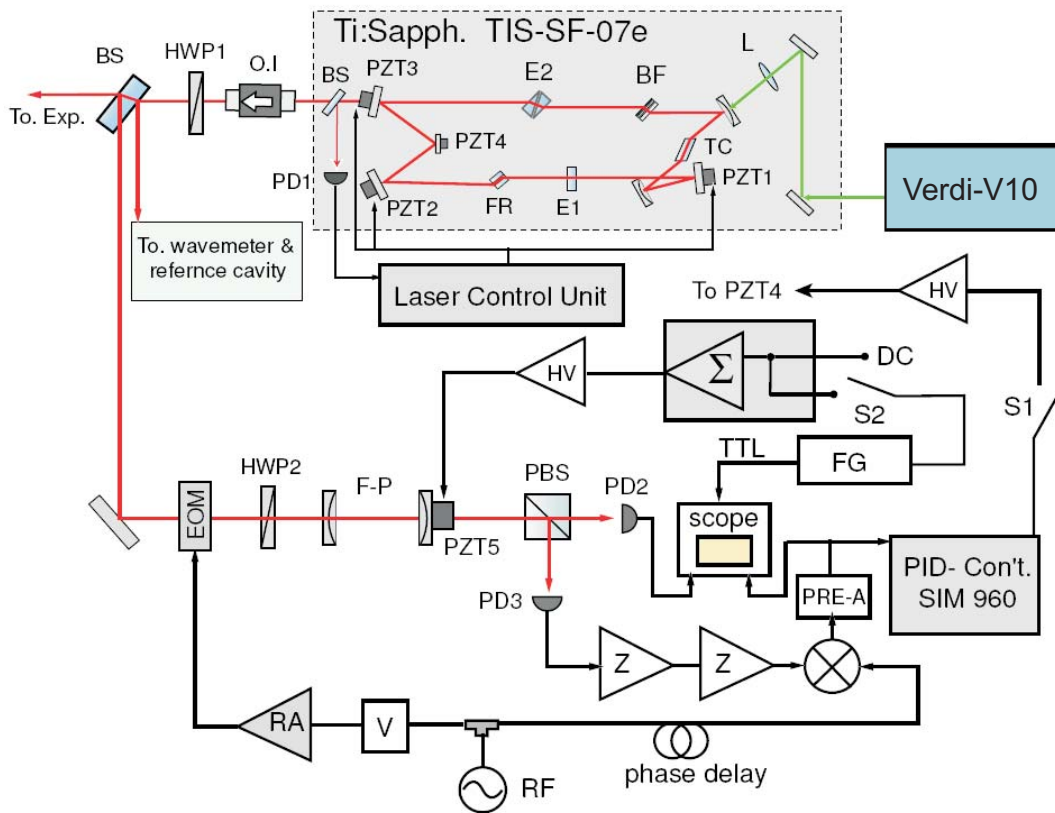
Ti:Sapph. TIS-SF-07e

BS
HWP1
O.I
To. Exp.
BS
PZT3
E2
BF
L
PZT4
TC
PD1
PZT2
FR
E1
PZT1
Verdi-V10
To. wavemeter & refernce cavity
Laser Control Unit
To PZT4
HV
HV
$\Sigma$
DC
S2
S1
TTL
FG
HWP2
F-P
PBS
PD2
EOM
PZT5
scope
PID- Con't. SIM 960
PRE-A
PD3
Z
Z
RA
V
phase delay
RF